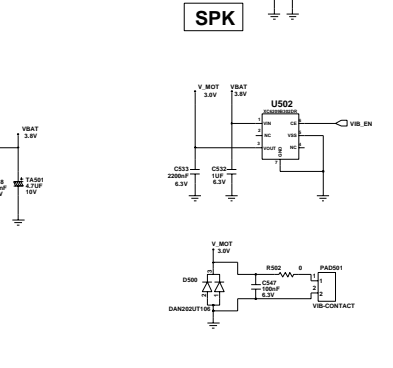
SPK

VBAT
3.8V

TA501
4.7UF
10V

V_MOT
3.0V

VBAT
3.8V

U502

1 VIN
2 NC
3 VOUT
CE 5
VSS 4
NC 6
GND 7

VIB_EN

C533
2200nF
6.3V

C532
1UF
6.3V

V_MOT
3.0V

D500

DAN202UT106

R502 0

C547
100nF
6.3V

PAD501
1
2
VIB-CONTACT